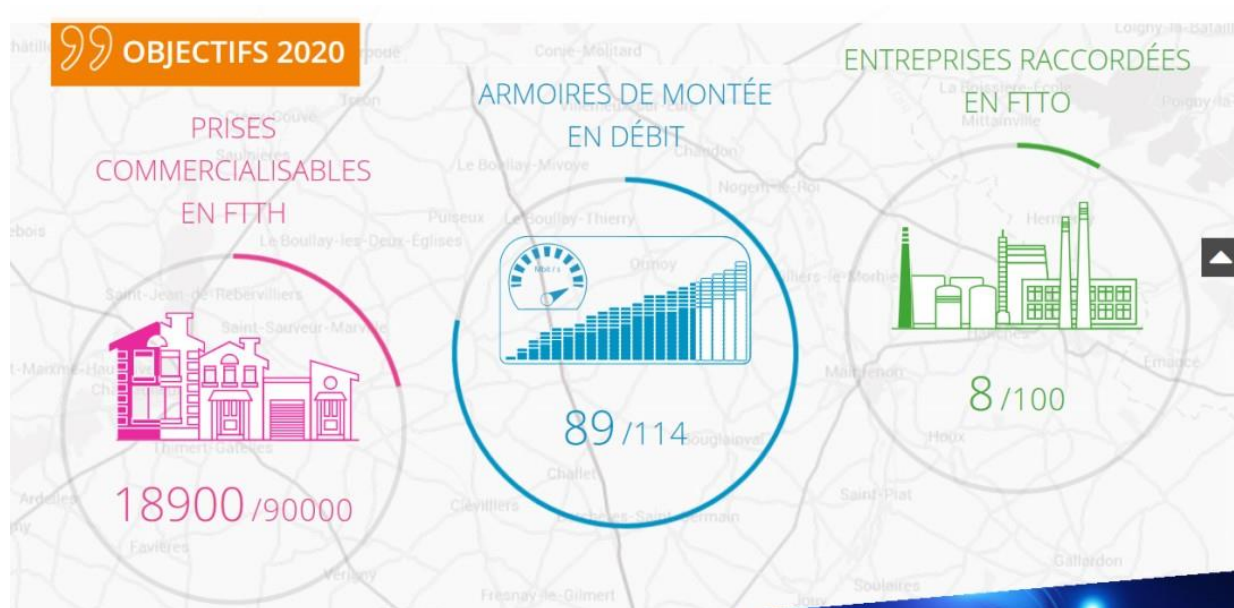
OBJECTIFS 2020

PRISES COMMERCIALISABLES EN FTTH

18900 /90000

ARMOIRES DE MONTÉE EN DÉBIT

Mbit/s

89 /114

ENTREPRISES RACCORDÉES EN FTTO

8 /100

Loigny-la-Bataille
Corve-Molitard
Trizon
Saumeray
Le Boullay-Mivoye
Chandon
Nogent-le-Roi
Puiseux
Le Boullay-Thierry
Le Boullay-les-Deux-Eglises
Saint-Jean-de-Rebervilliers
Saint-Sauveur-Marville
Ormoy
Villiers-le-Morhier
Hermeray
Mittainville
La Boissière-École
Poigny-la-
Thimert-Gâtelles
Ardelles
Favières
Fresnay-le-Gilmert
Challet
Clévilliers
Coulombs
Bouglainval
Chaudon
Maintenon
Hanches
Houx
Émancé
Saint-Piat
Gallardon
Soulaires
Jouy
Senonches
Chartres